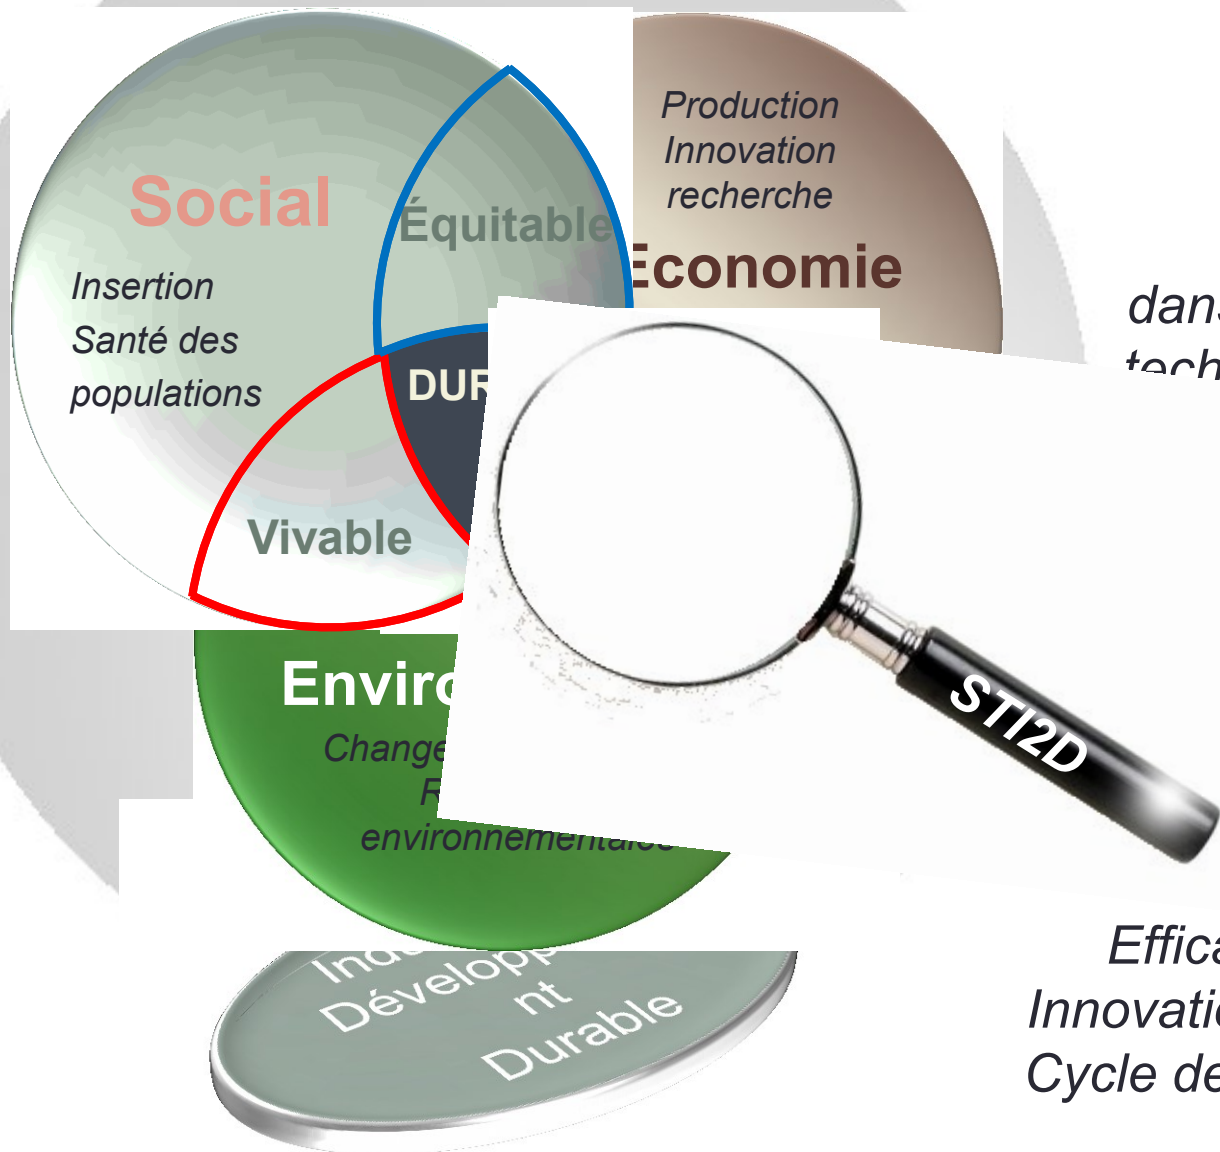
Social
Insertion
Santé des
populations

Équitable

Production
Innovation
recherche

Économie

DUR

Vivable

Enviro
Change
R
environnementale

STI2D

dans
tech

Indu
Développe
nt
Durable

Effica
Innovatio
Cycle de